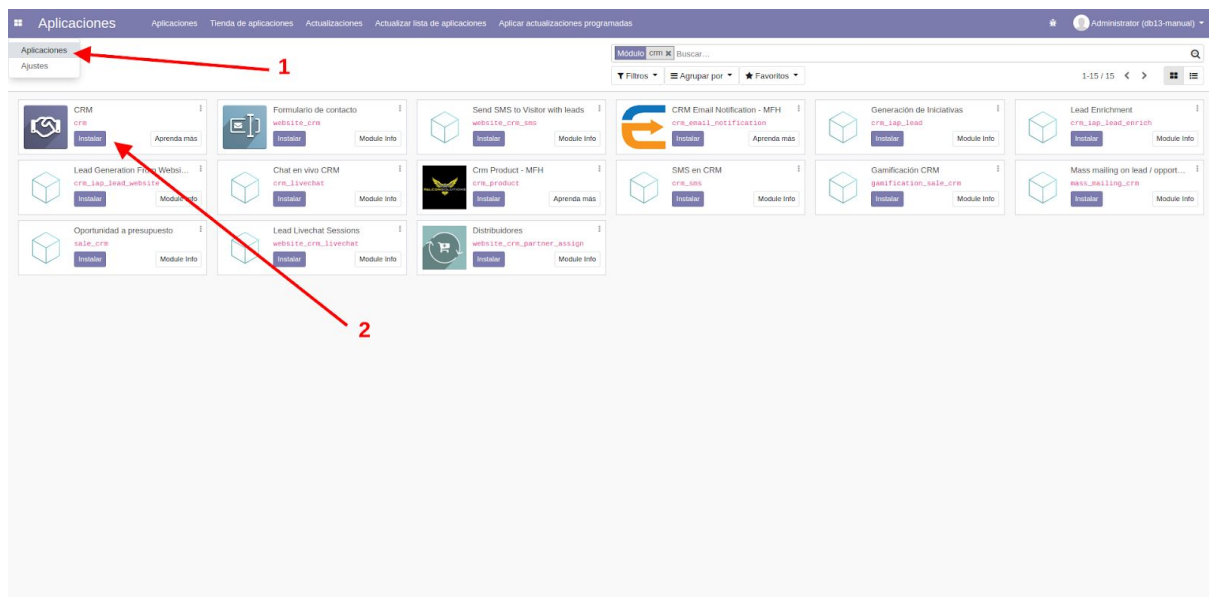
Aplicaciones Aplicaciones Tienda de aplicaciones Actualizaciones Actualizar lista de aplicaciones Aplicar actualizaciones programadas

Administrator (db13-manual)

Aplicaciones
Ajustes

1

Módulo crm × Buscar...

Filtros Agrupar por Favoritos

1-15 / 15

CRM
crm
Instalar Aprenda más

Formulario de contacto
website_crm
Instalar Module Info

Send SMS to Visitor with leads
website_crm_sms
Instalar Module Info

CRM Email Notification - MFH
crm_email_notification
Instalar Aprenda más

Generación de Iniciativas
crm_iap_lead
Instalar Module Info

Lead Enrichment
crm_iap_lead_enrich
Instalar Module Info

Lead Generation From Websi...
crm_iap_lead_website
Instalar Module Info

Chat en vivo CRM
crm_livechat
Instalar Module Info

Crm Product - MFH
crm_product
Instalar Aprenda más

SMS en CRM
crm_sms
Instalar Module Info

Gamificación CRM
gamification_sale_crm
Instalar Module Info

Mass mailing on lead / opport...
mass_mailing_crm
Instalar Module Info

Oportunidad a presupuesto
sale_crm
Instalar Module Info

Lead Livechat Sessions
website_crm_livechat
Instalar Module Info

Distribuidores
website_crm_partner_assign
Instalar Module Info

2